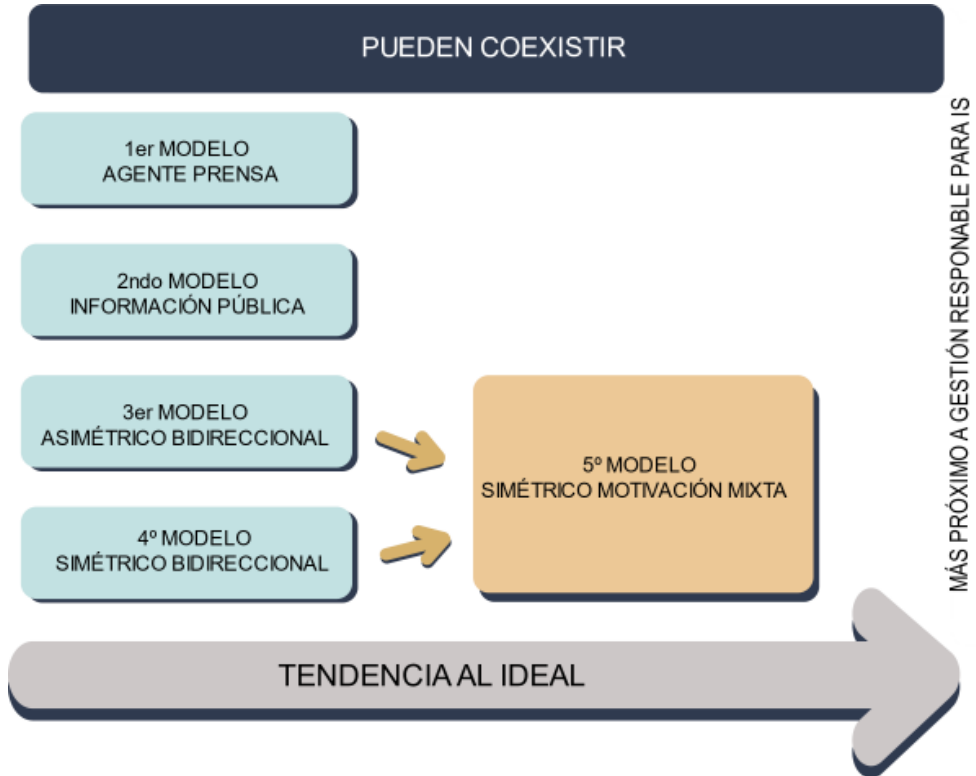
PUEDEN COEXISTIR

1er MODELO
AGENTE PRENSA

2ndo MODELO
INFORMACIÓN PÚBLICA

3er MODELO
ASIMÉTRICO BIDIRECCIONAL

4º MODELO
SIMÉTRICO BIDIRECCIONAL

5º MODELO
SIMÉTRICO MOTIVACIÓN MIXTA

MÁS PRÓXIMO A GESTIÓN RESPONABLE PARA IS

TENDENCIA AL IDEAL